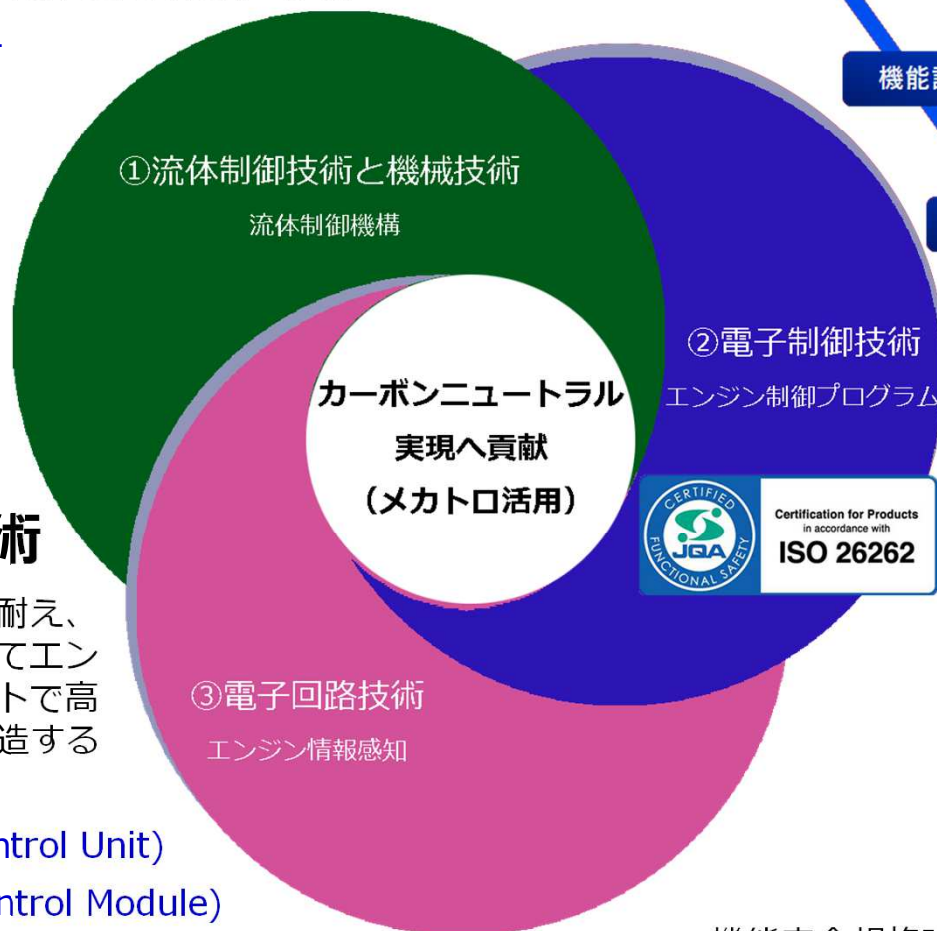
機能

①流体制御技術と機械技術
流体制御機構

②電子制御技術
エンジン制御プログラム

カーボンニュートラル
実現へ貢献
(メカトロ活用)

CERTIFIED
FUNCTIONAL SAFETY
JQA
Certification for Products
in accordance with
ISO 26262

術

耐え、
てエン
トで高
造する

③電子回路技術
エンジン情報感知

ntrol Unit)
ntrol Module)

機能